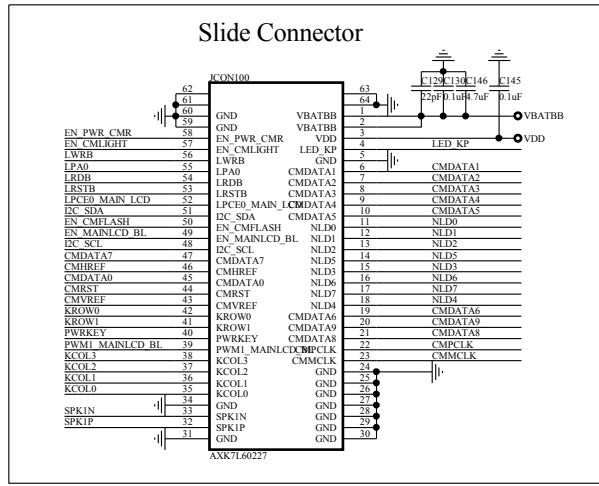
Slide Connector

JCON100

C129 C130 C146 C145
22pF 0.1uF 4.7uF 0.1uF

VBATBB
VDD

62
61
60
59
58 EN_PWR_CMR
57 EN_CMLIGHT
56 LWRB
55 LPA0
54 LRDB
53 LRSTB
52 LPCE0_MAIN_LCD
51 I2C_SDA
50 EN_CMFLASH
49 EN_MAINLCD_BL
48 I2C_SCL
47 CMDATA7
46 CMHREF
45 CMDATA0
44 CMRST
43 CMVREF
42 KROW0
41 KROW1
40 PWRKEY
39 PWM1_MAINLCD_BL
38 KCOL3
37 KCOL2
36 KCOL1
35 KCOL0
34
33 SPK1N
32 SPK1P
31

GND
GND
EN_PWR_CMR
EN_CMLIGHT
LWRB
LPA0
LRDB
LRSTB
LPCE0_MAIN_LCD
I2C_SDA
EN_CMFLASH
EN_MAINLCD_BL
I2C_SCL
CMDATA7
CMHREF
CMDATA0
CMRST
CMVREF
KROW0
KROW1
PWRKEY
PWM1_MAINLCD_BL
KCOL3
KCOL2
KCOL1
KCOL0
GND
SPK1N
SPK1P
GND

VBATBB
VBATBB
VDD
LED_KP
GND
CMDATA1
CMDATA2
CMDATA3
CMDATA4
CMDATA5
NLD0
NLD1
NLD2
NLD3
NLD5
NLD6
NLD7
NLD4
CMDATA6
CMDATA9
CMDATA8
CMPCLK
CMMCLK
GND
GND
GND
GND
GND
GND
GND

63
64
1
2
3
4 LED_KP
5
6 CMDATA1
7 CMDATA2
8 CMDATA3
9 CMDATA4
10 CMDATA5
11 NLD0
12 NLD1
13 NLD2
14 NLD5
15 NLD3
16 NLD6
17 NLD7
18 NLD4
19 CMDATA6
20 CMDATA9
21 CMDATA8
22 CMPCLK
23 CMMCLK
24
25
26
27
28
29
30

AXK7L60227